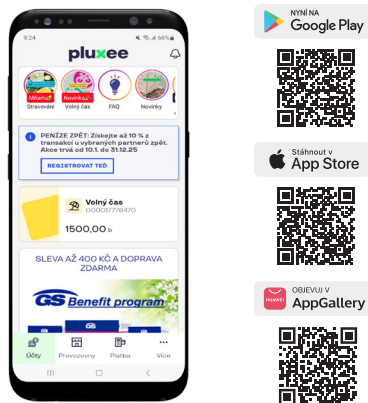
9:24

64%

pluxee

Wrano
Stravování

Novinka
Volný čas

FAQ

Novinky

PENÍZE ZPĚT: Získejte až 10 % z transakcí u vybraných partnerů zpět. Akce trvá od 10.1. do 31.12.25

REGISTROVAT TEĎ

Volný čas
000017776470

1500,00 b

SLEVA AŽ 400 KČ A DOPRAVA ZDARMA

GS Benefit program

Účty

Provozovny

Platba

Více

NYNÍ NA
Google Play

Stáhnout v
App Store

OBJEVUJ V
HUAWEI
AppGallery